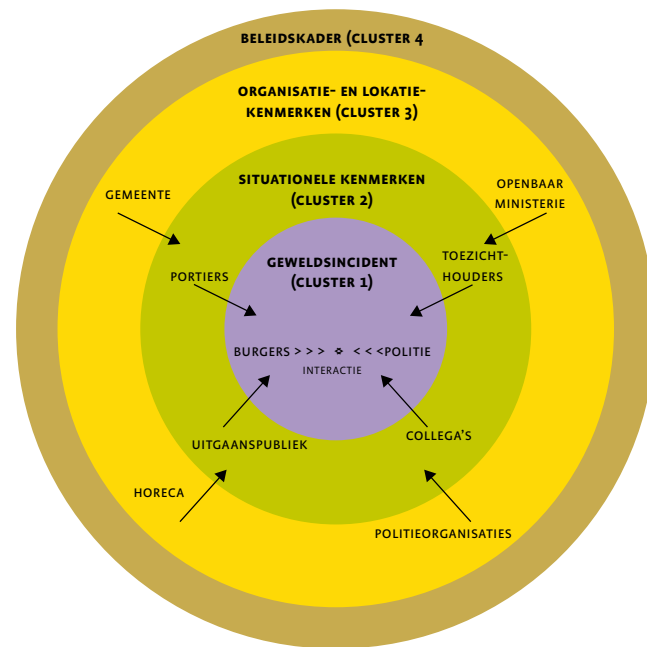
BELEIDSKADER (CLUSTER 4

ORGANISATIE- EN LOKATIEKENMERKEN (CLUSTER 3)

SITUATIONELE KENMERKEN (CLUSTER 2)

GEMEENTE

OPENBAAR MINISTERIE

GEWELDSINCIDENT (CLUSTER 1)

PORTIERS

TOEZICHTHOUDERS

BURGERS > > > ❖ < < <POLITIE

INTERACTIE

UITGAANSPUBLIEK

COLLEGA'S

HORECA

POLITIEORGANISATIES